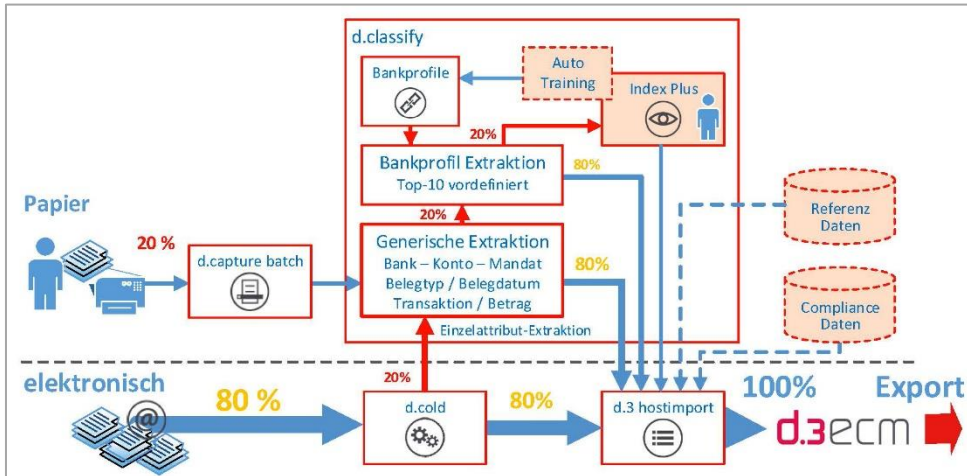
d.classify

Bankprofile

Auto Training

Index Plus

20%

Bankprofil Extraktion
Top-10 vordefiniert

80%

20%

Papier

20 %

d.capture batch

Generische Extraktion
Bank – Konto – Mandat
Belegtyp / Belegdatum
Transaktion / Betrag

80%

Einzelattribut-Extraktion

Referenz Daten

Compliance Daten

elektronisch

80 %

20%

d.cold

80%

d.3 hostimport

100%

Export

d.3ecm